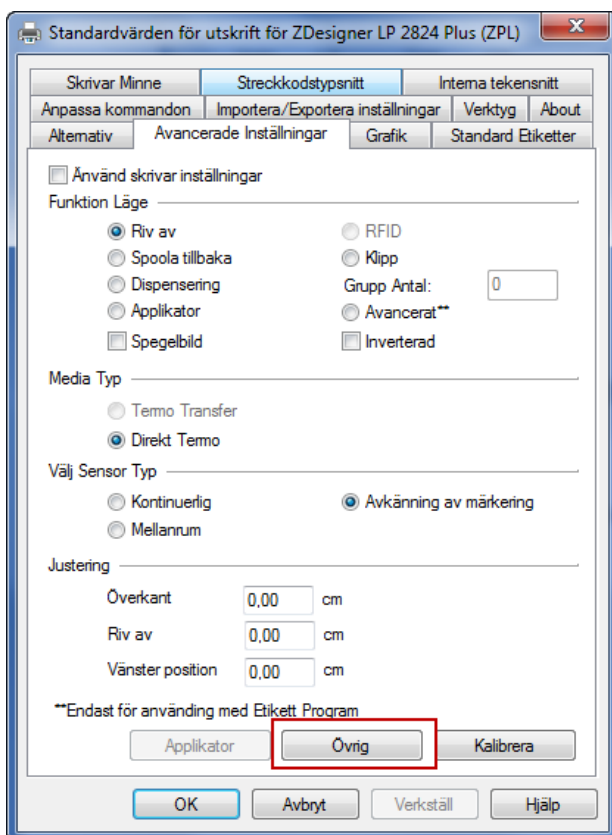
Standardvärden för utskrift för ZDesigner LP 2824 Plus (ZPL)

Skrivar Minne | Streckkodstypsnitt | Interna teckensnitt
Anpassa kommandon | Importera/Exportera inställningar | Verktyg | About
Alternativ | Avancerade Inställningar | Grafik | Standard Etiketter

Använd skrivar inställningar

Funktion Läge
Riv av
Spoola tillbaka
Dispensering
Applikator
Spegelbild
RFID
Klipp
Grupp Antal: 0
Avancerat**
Inverterad

Media Typ
Termo Transfer
Direkt Termo

Välj Sensor Typ
Kontinuerlig
Mellanrum
Avkänning av märkering

Justering
Överkant 0,00 cm
Riv av 0,00 cm
Vänster position 0,00 cm

**Endast för använding med Etikett Program

Applikator | Övrig | Kalibrera

OK | Avbryt | Verkställ | Hjälp